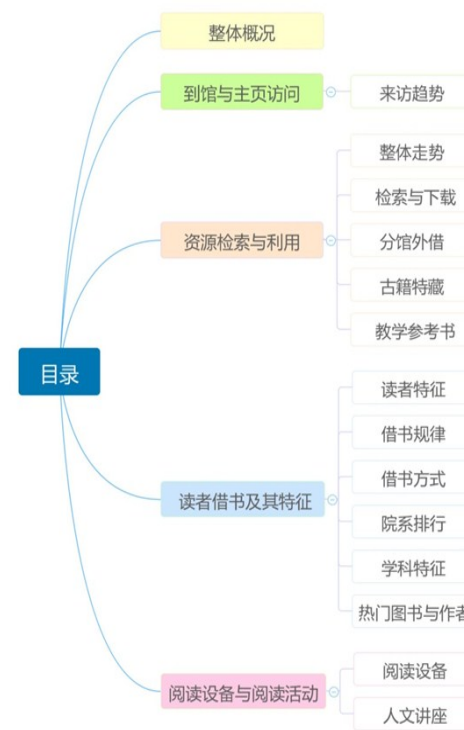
目录

整体概况

到馆与主页访问
来访趋势

资源检索与利用
整体走势
检索与下载
分馆外借
古籍特藏
教学参考书

读者借书及其特征
读者特征
借书规律
借书方式
院系排行
学科特征
热门图书与作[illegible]

阅读设备与阅读活动
阅读设备
人文讲座